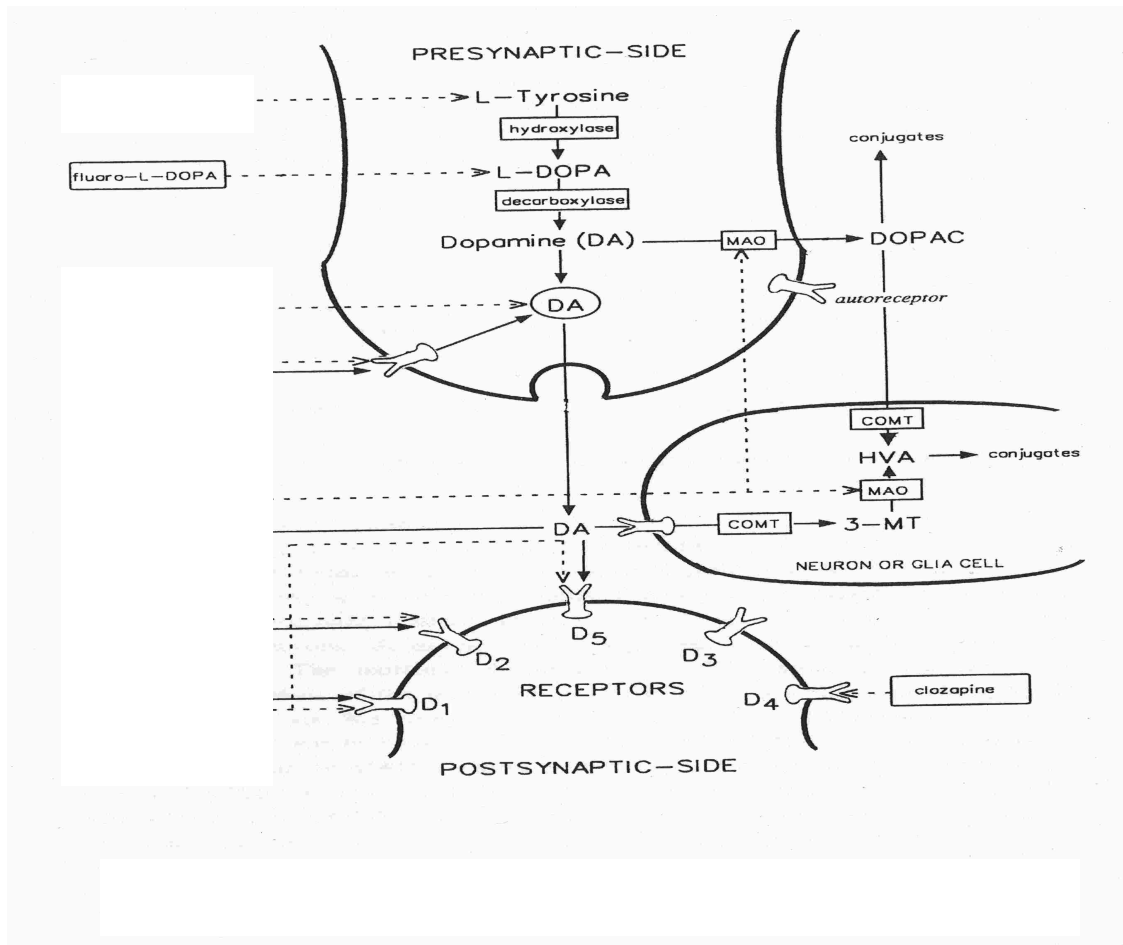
PRESYNAPTIC–SIDE

L–Tyrosine

hydroxylase

fluoro–L–DOPA

L–DOPA

decarboxylase

Dopamine (DA)

MAO

DOPAC

conjugates

DA

autoreceptor

COMT

HVA

conjugates

MAO

DA

COMT

3–MT

NEURON OR GLIA CELL

$D_5$

$D_2$

$D_3$

RECEPTORS

$D_1$

$D_4$

clozapine

POSTSYNAPTIC–SIDE